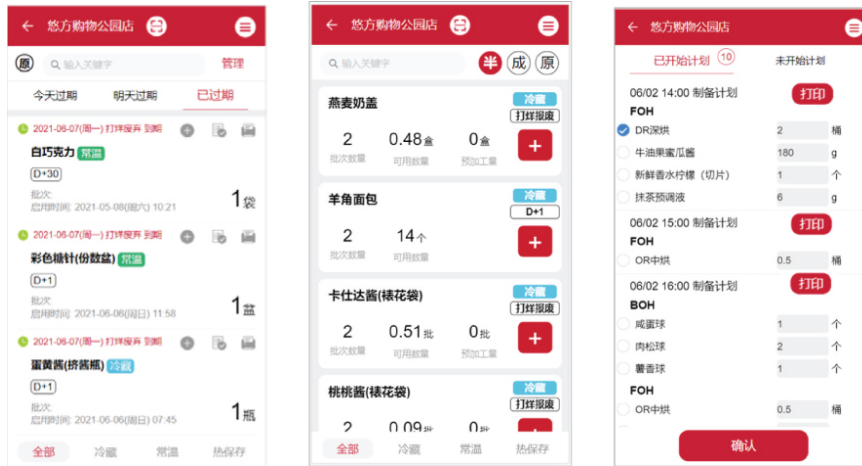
← 悠方购物公园店

原 输入关键字 管理

今天过期 明天过期 已过期

2021-06-07(周一) 打烊废弃 到期
白巧克力 常温
D+30
批次:
启用时间: 2021-05-08(周六) 10:21
1袋

2021-06-07(周一) 打烊废弃 到期
彩色糖针(份数盒) 常温
D+1
批次:
启用时间: 2021-06-06(周日) 11:58
1盒

2021-06-07(周一) 打烊废弃 到期
蛋黄酱(挤酱瓶) 冷藏
D+1
批次:
启用时间: 2021-06-06(周日) 07:45
1瓶

全部 冷藏 常温 热保存

← 悠方购物公园店

输入关键字 半 成 原

燕麦奶盖 冷藏 打烊报废
2 批次数量 0.48盒 可用数量 0盒 预加工量 +

羊角面包 冷藏 D+1
2 批次数量 14个 可用数量 +

卡仕达酱(裱花袋) 冷藏 打烊报废
2 批次数量 0.51批 可用数量 0批 预加工量 +

桃桃酱(裱花袋) 冷藏 打烊报废
2 0.09批 0批

全部 冷藏 常温 热保存

← 悠方购物公园店

已开始计划 10 未开始计划

06/02 14:00 制备计划 打印
FOH
DR深烘 2 桶
牛油果蜜瓜酱 180 g
新鲜香水柠檬(切片) 1 个
抹茶预调液 6 g

06/02 15:00 制备计划 打印
FOH
OR中烘 0.5 桶

06/02 16:00 制备计划 打印
BOH
咸蛋球 1 个
肉松球 2 个
薯香球 1 个
FOH
OR中烘 0.5 桶

确认